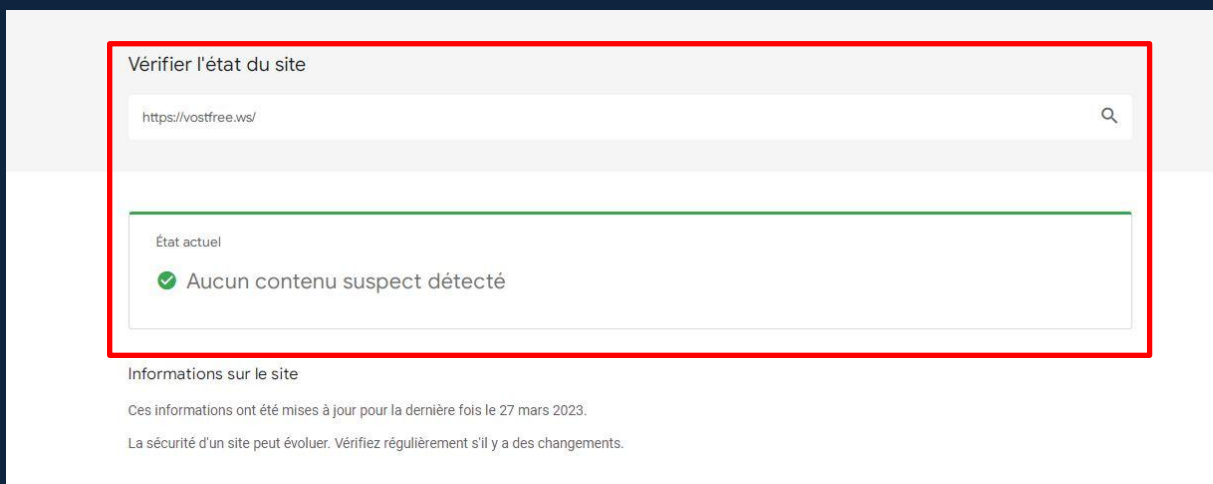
Vérifier l'état du site

https://vostfree.ws/

État actuel

Aucun contenu suspect détecté

Informations sur le site

Ces informations ont été mises à jour pour la dernière fois le 27 mars 2023.

La sécurité d'un site peut évoluer. Vérifiez régulièrement s'il y a des changements.